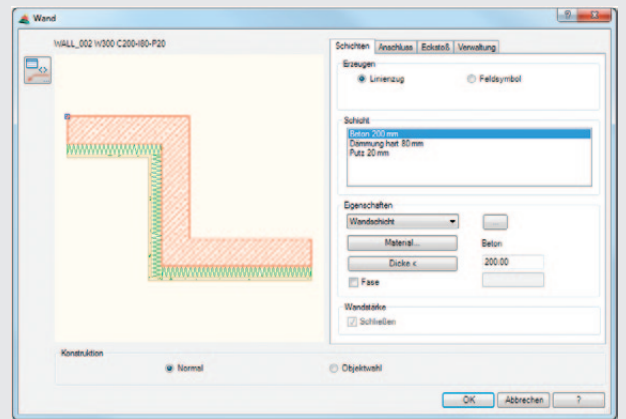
Wand

WALL_002 W300 C200-I80-P20

Schichten | Anschluss | Eckstoß | Verwaltung

Erzeugen
Linienzug
Feldsymbol

Schicht
Beton 200 mm
Dämmung hart 80 mm
Putz 20 mm

Eigenschaften
Wandschicht
...
Material...
Beton
Dicke <
200.00
Fase

Wandstärke
Schließen

Konstruktion
Normal
Objektwahl

OK
Abbrechen
?